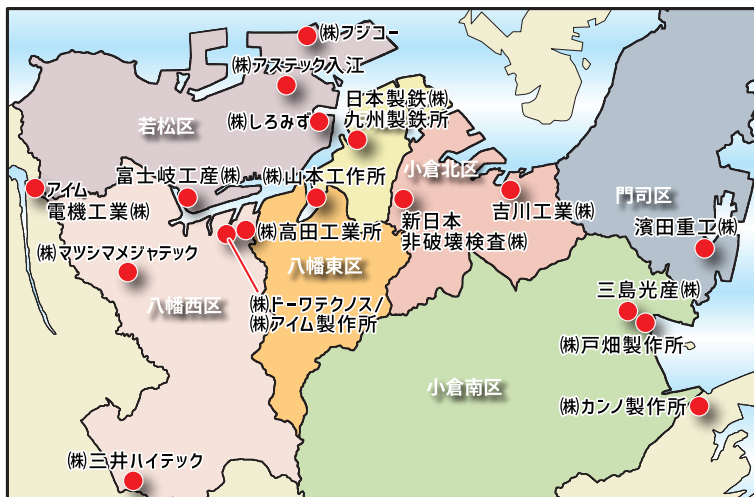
㈱フジコー
㈱アステック入江
若松区
㈱しろみず
日本製鉄㈱
九州製鉄所
富士岐工産㈱
㈱山本工作所
小倉北区
アイム
電機工業㈱
吉川工業㈱
門司区
新日本
非破壊検査㈱
㈱高田工業所
濱田重工㈱
㈱マツシマメジャテック
八幡東区
八幡西区
㈱ドーワテクノス/
㈱アイム製作所
三島光産㈱
㈱戸畑製作所
小倉南区
㈱カンノ製作所
㈱三井ハイテック